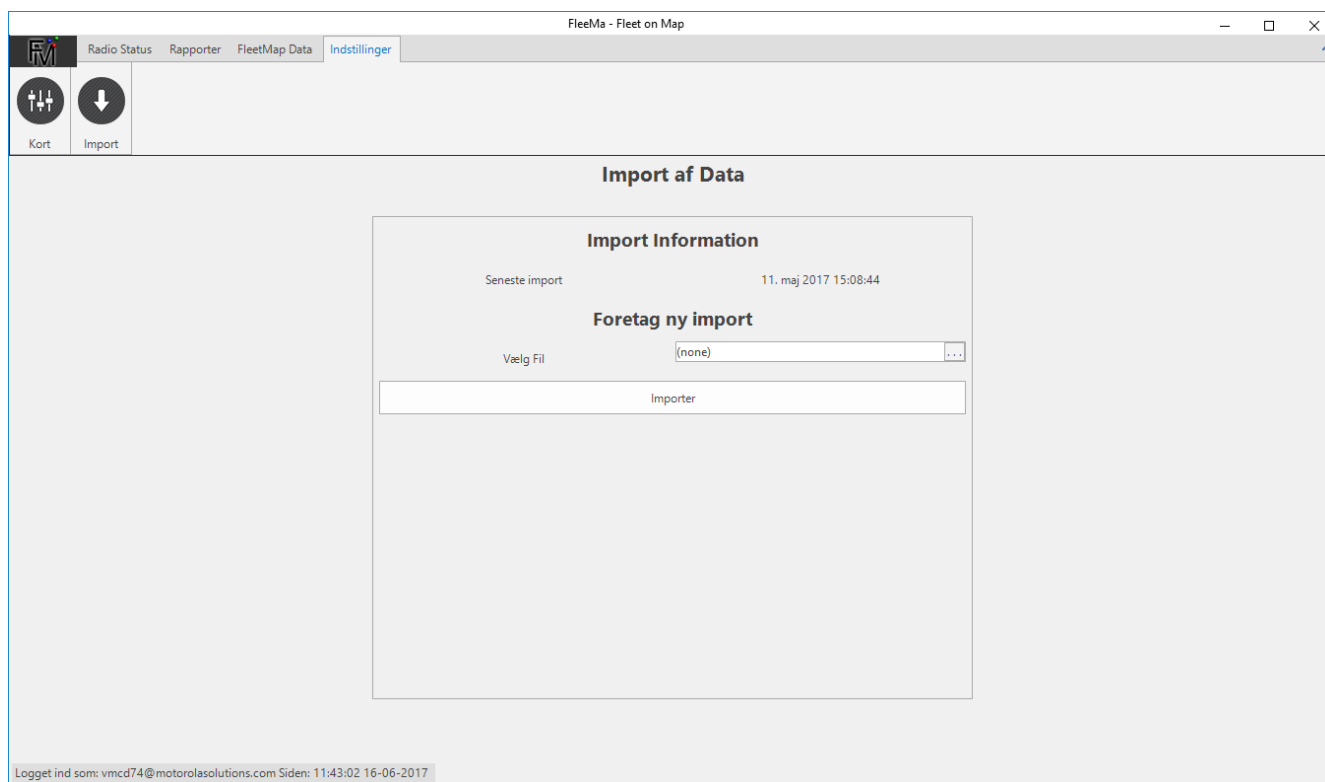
FleeMa - Fleet on Map

FM

Radio Status Rapporter FleetMap Data Indstillinger

Kort Import

Import af Data

Import Information

Seneste import 11. maj 2017 15:08:44

Foretag ny import

Vælg Fil (none) ...

Importer

Logget ind som: vmcd74@motorolasolutions.com Siden: 11:43:02 16-06-2017